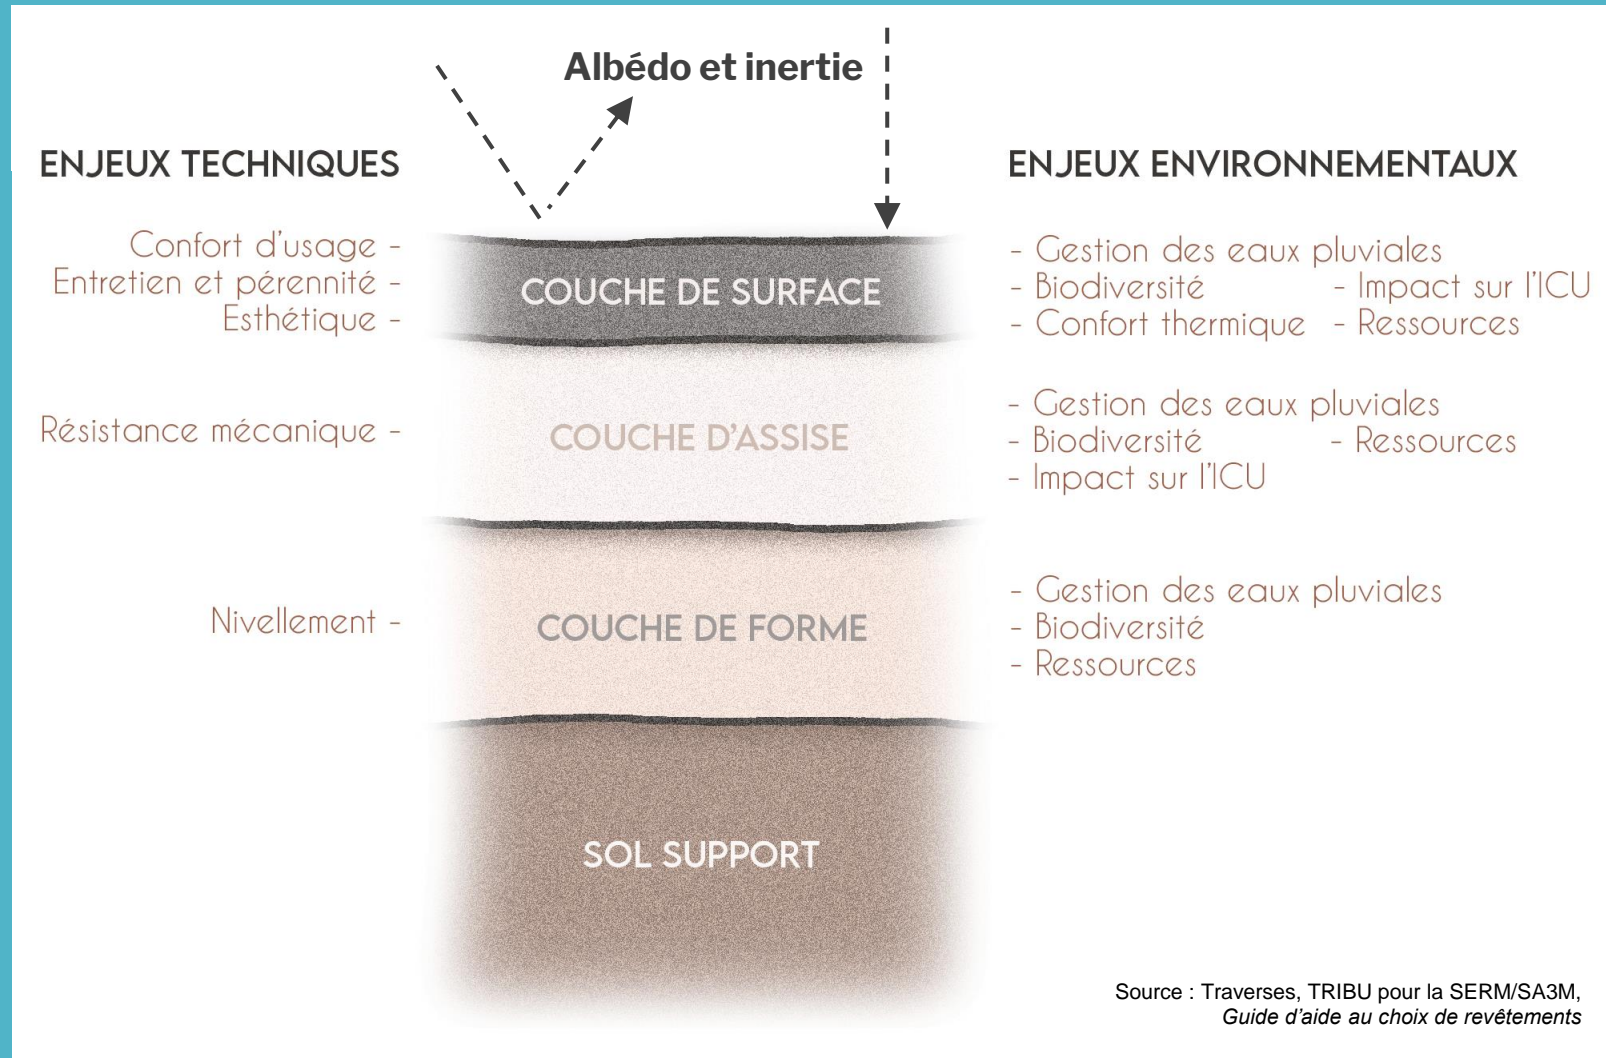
Albédo et inertie

ENJEUX TECHNIQUES

Confort d'usage -
Entretien et pérennité -
Esthétique -

COUCHE DE SURFACE

ENJEUX ENVIRONNEMENTAUX

- Gestion des eaux pluviales
- Biodiversité
- Impact sur l'ICU
- Confort thermique
- Ressources

Résistance mécanique -

COUCHE D'ASSISE

- Gestion des eaux pluviales
- Biodiversité
- Ressources
- Impact sur l'ICU

Nivellement -

COUCHE DE FORME

- Gestion des eaux pluviales
- Biodiversité
- Ressources

SOL SUPPORT

Source : Traverses, TRIBU pour la SERM/SA3M, *Guide d'aide au choix de revêtements*